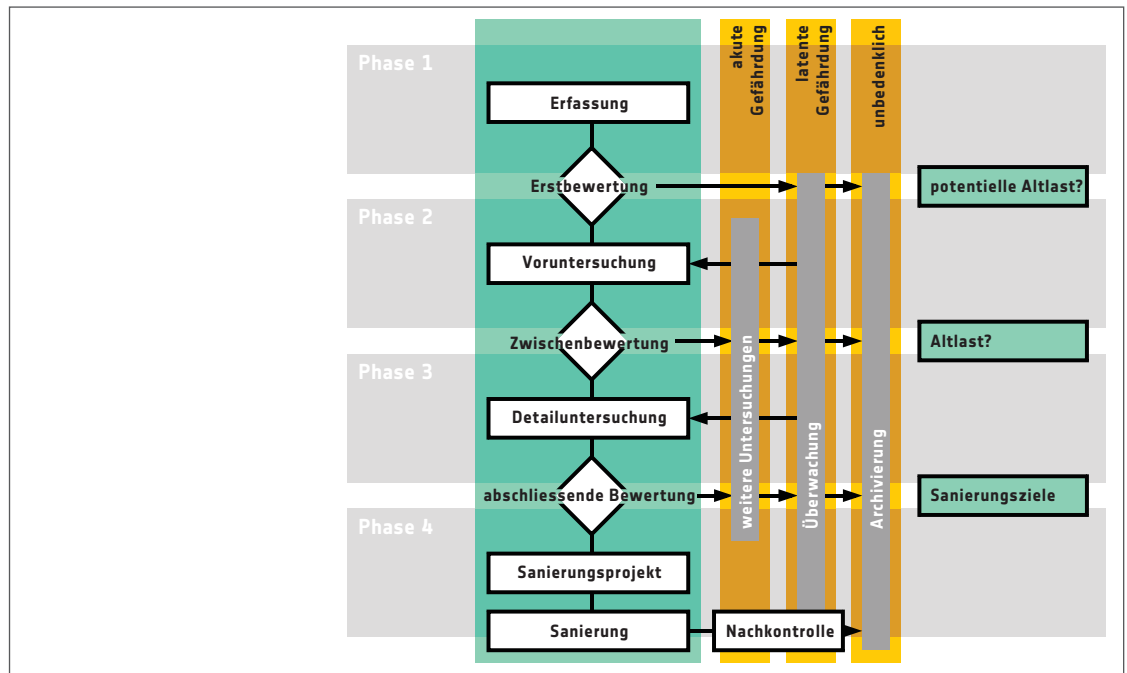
akute Gefährdung

latente Gefährdung

unbedenklich

Phase 1

Erfassung

Erstbewertung

potentielle Altlast?

Phase 2

Voruntersuchung

Zwischenbewertung

Altlast?

Phase 3

Detailuntersuchung

abschliessende Bewertung

Sanierungsziele

Phase 4

Sanierungsprojekt

Sanierung

Nachkontrolle

weitere Untersuchungen

Überwachung

Archivierung